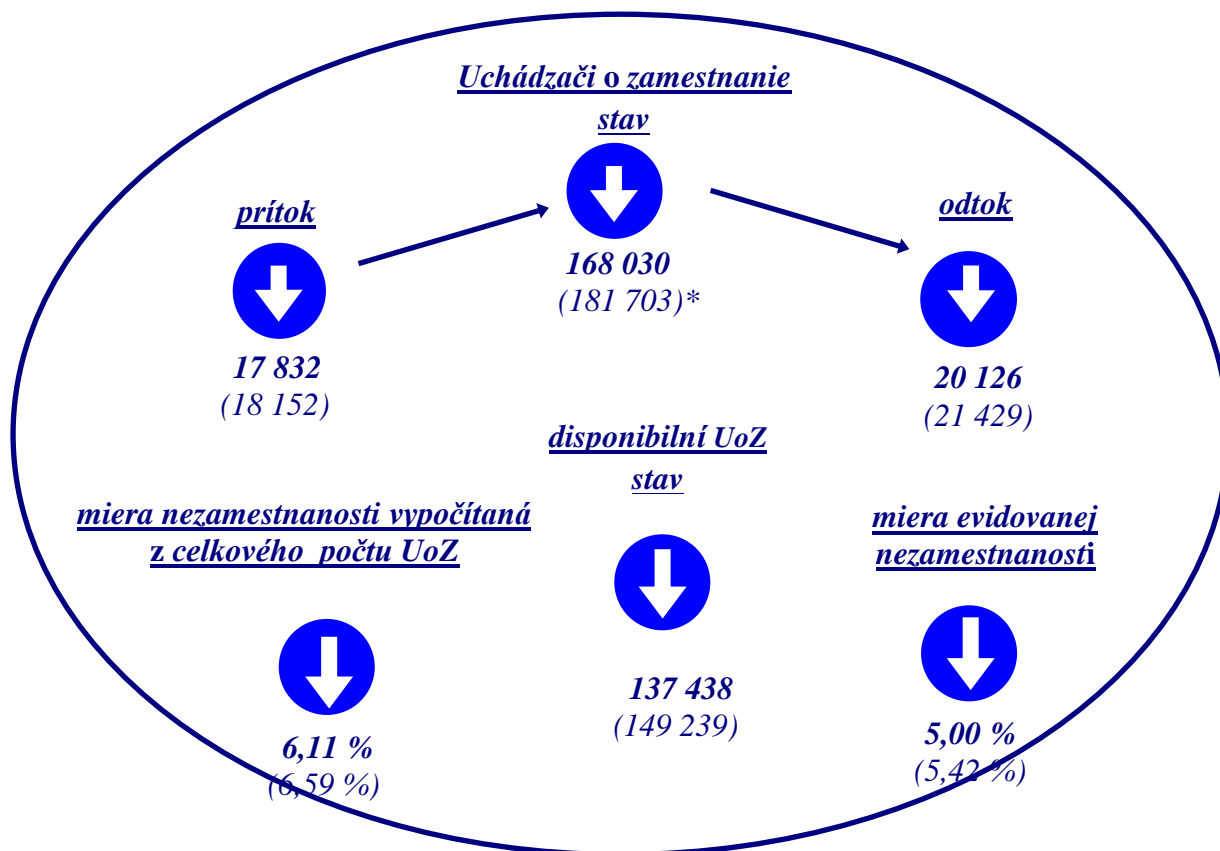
Uchádzači o zamestnanie
stav

168 030
(181 703)*

prítok

17 832
(18 152)

odtok

20 126
(21 429)

disponibilní UoZ
stav

137 438
(149 239)

miera nezamestnanosti vypočítaná z celkového počtu UoZ

6,11 %
(6,59 %)

miera evidovanej nezamestnanosti

5,00 %
(5,42 %)